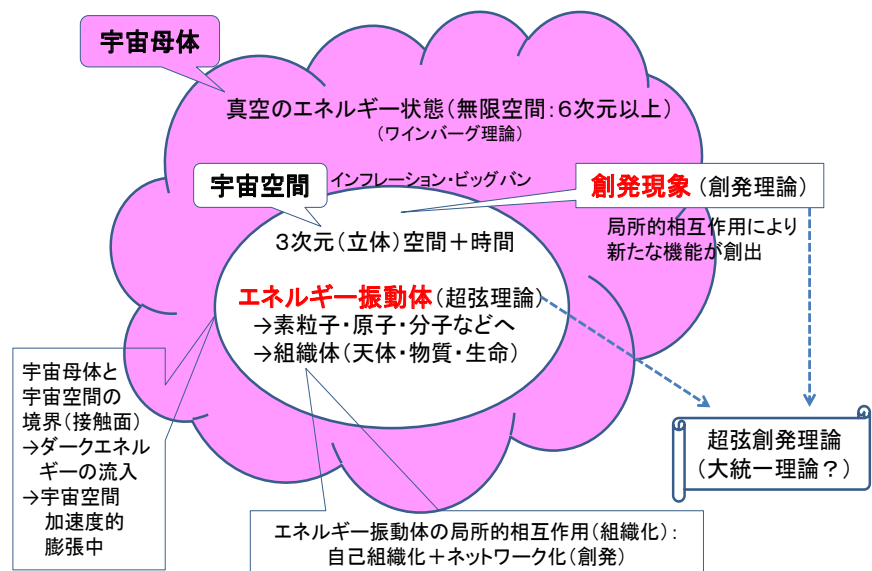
宇宙母体

真空のエネルギー状態(無限空間:6次元以上)
(ワインバーグ理論)

宇宙空間

インフレーション・ビッグバン

創発現象(創発理論)

局所的相互作用により新たな機能が創出

3次元(立体)空間＋時間

エネルギー振動体(超弦理論)
→素粒子・原子・分子などへ
→組織体(天体・物質・生命)

宇宙母体と宇宙空間の境界(接触面)
→ダークエネルギーの流入
→宇宙空間加速度的膨張中

超弦創発理論
(大統一理論?)

エネルギー振動体の局所的相互作用(組織化):
自己組織化＋ネットワーク化(創発)